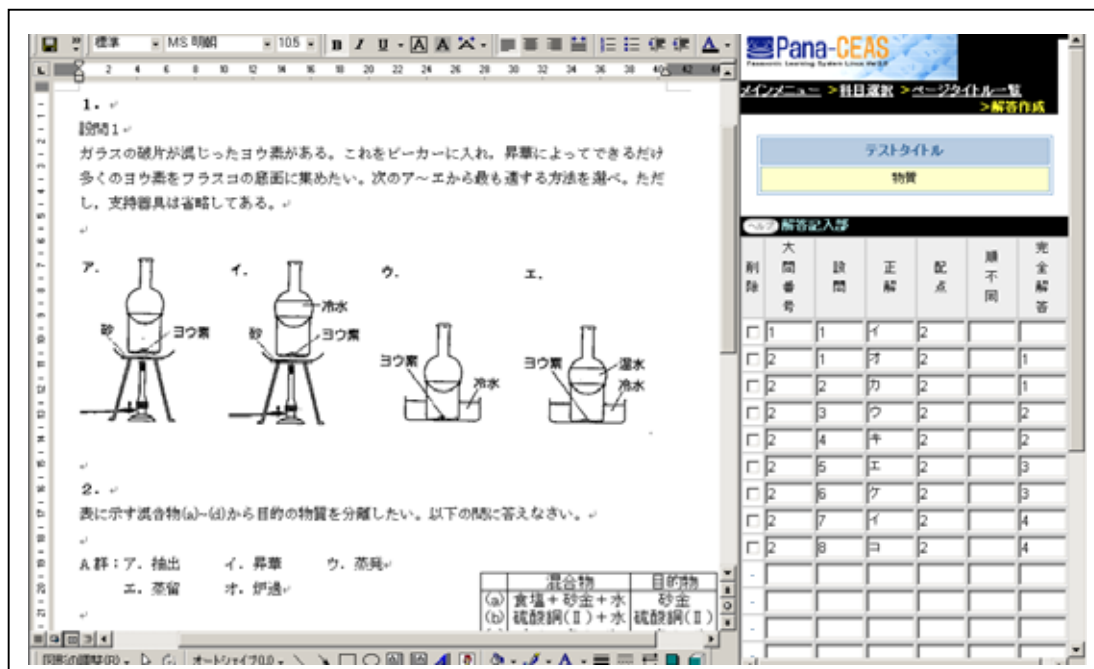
標準 MS 明朝 10.5 B I U A A

1.

設問1

ガラスの破片が混じったヨウ素がある。これをビーカーに入れ，昇華によってできるだけ多くのヨウ素をフラスコの底面に集めたい。次のア～エから最も適する方法を選べ。ただし，支持器具は省略してある。

ア.
砂
ヨウ素

イ.
冷水
砂
ヨウ素

ウ.
ヨウ素
冷水

エ.
ヨウ素
温水
冷水

2.

表に示す混合物(a)~(d)から目的の物質を分離したい。以下の問に答えなさい。

A群：ア．抽出　イ．昇華　ウ．蒸発
エ．蒸留　オ．ろ過

| | 混合物 | 目的物 |
|---|---|---|
| (a) | 食塩＋砂金＋水 | 砂金 |
| (b) | 硫酸銅(Ⅱ)＋水 | 硫酸銅(Ⅱ) |

図形の調整(R) オートシェイプ(U)

Pana-CEAS

メインメニュー >科目選択 >ページタイトル一覧 >解答作成

テストタイトル
物質

ヘルプ 解答記入部

| 削除 | 大問番号 | 設問 | 正解 | 配点 | 順不同 | 完全解答 |
|---|---|---|---|---|---|---|
| □ | 1 | 1 | イ | 2 | | |
| □ | 2 | 1 | オ | 2 | | 1 |
| □ | 2 | 2 | カ | 2 | | 1 |
| □ | 2 | 3 | ウ | 2 | | 2 |
| □ | 2 | 4 | キ | 2 | | 2 |
| □ | 2 | 5 | エ | 2 | | 3 |
| □ | 2 | 6 | ケ | 2 | | 3 |
| □ | 2 | 7 | イ | 2 | | 4 |
| □ | 2 | 8 | コ | 2 | | 4 |